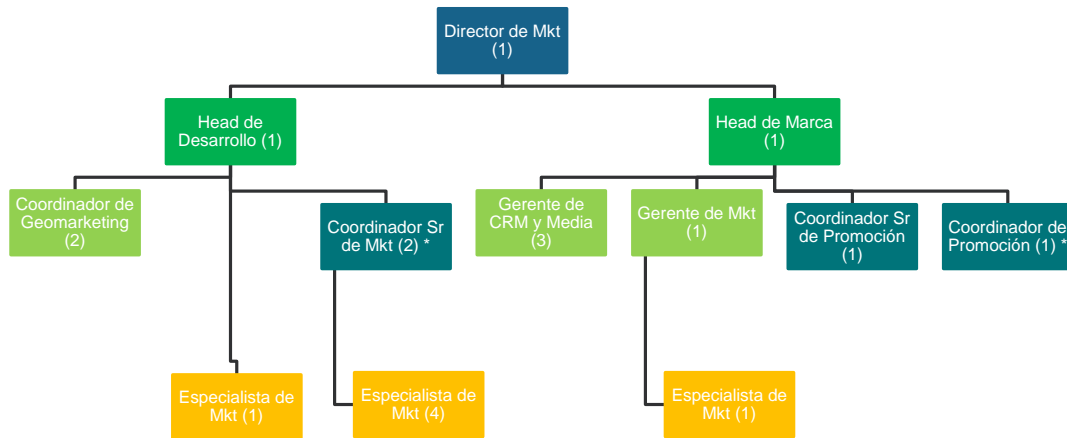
Director de Mkt
(1)

Head de Desarrollo (1)

Head de Marca
(1)

Coordinador de Geomarketing
(2)

Coordinador Sr de Mkt (2) *

Gerente de CRM y Media
(3)

Gerente de Mkt
(1)

Coordinador Sr de Promoción
(1)

Coordinador de Promoción (1) *

Especialista de Mkt (1)

Especialista de Mkt (4)

Especialista de Mkt (1)